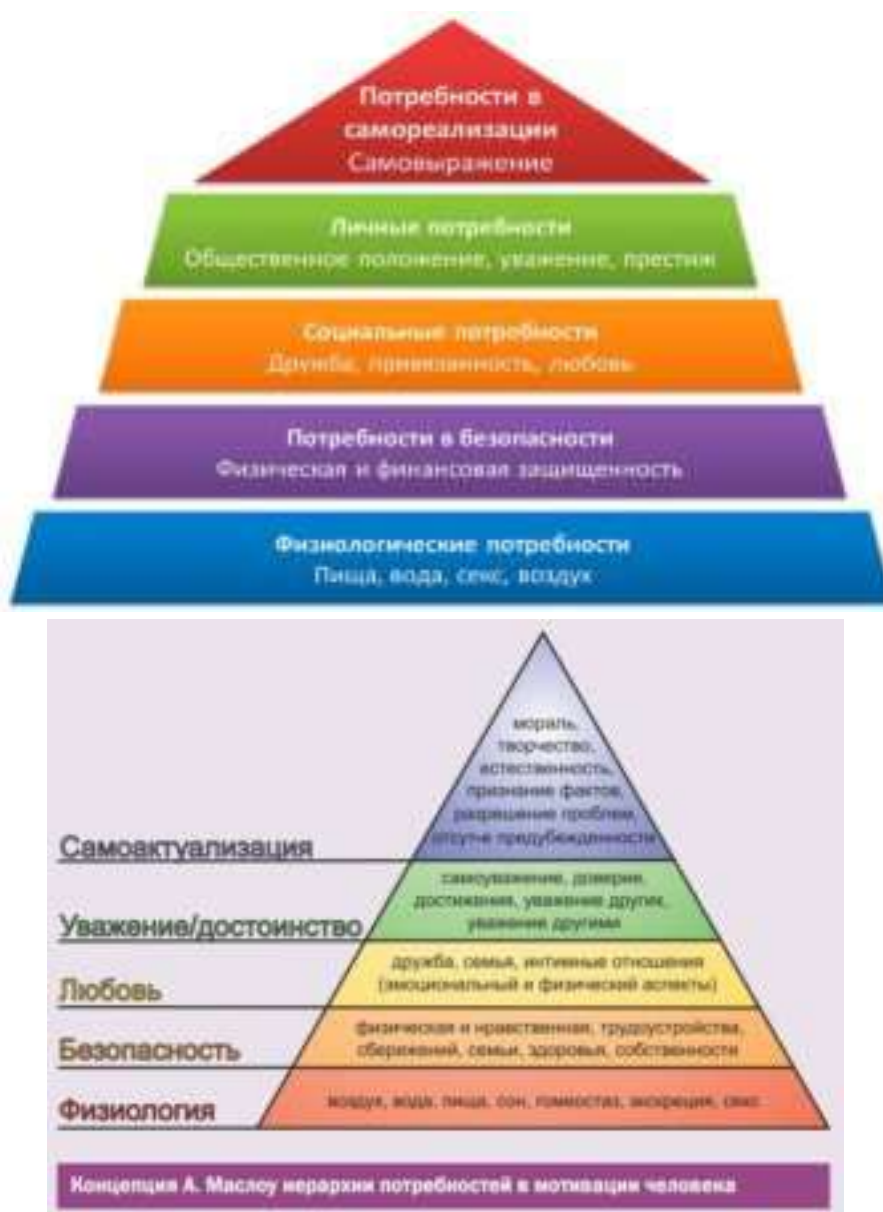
Потребности в самореализации
Самовыражение

Личные потребности
Общественное положение, уважение, престиж

Социальные потребности
Дружба, привязанность, любовь

Потребности в безопасности
Физическая и финансовая защищенность

Физиологические потребности
Пища, вода, секс, воздух

мораль, творчество, естественность, признание фактов, разрешение проблем, отсутие предубежденности

Самоактуализация

самоуважение, доверие, достижения, уважение других, уважение другими

Уважение/достоинство

дружба, семья, интимные отношения (эмоциональный и физический аспекты)

Любовь

физическая и нравственная, трудоустройства, сбережений, семьи, здоровья, собственности

Безопасность

воздух, вода, пища, сон, гомеостаз, экскреция, секс

Физиология

Концепция А. Маслоу иерархии потребностей в мотивации человека